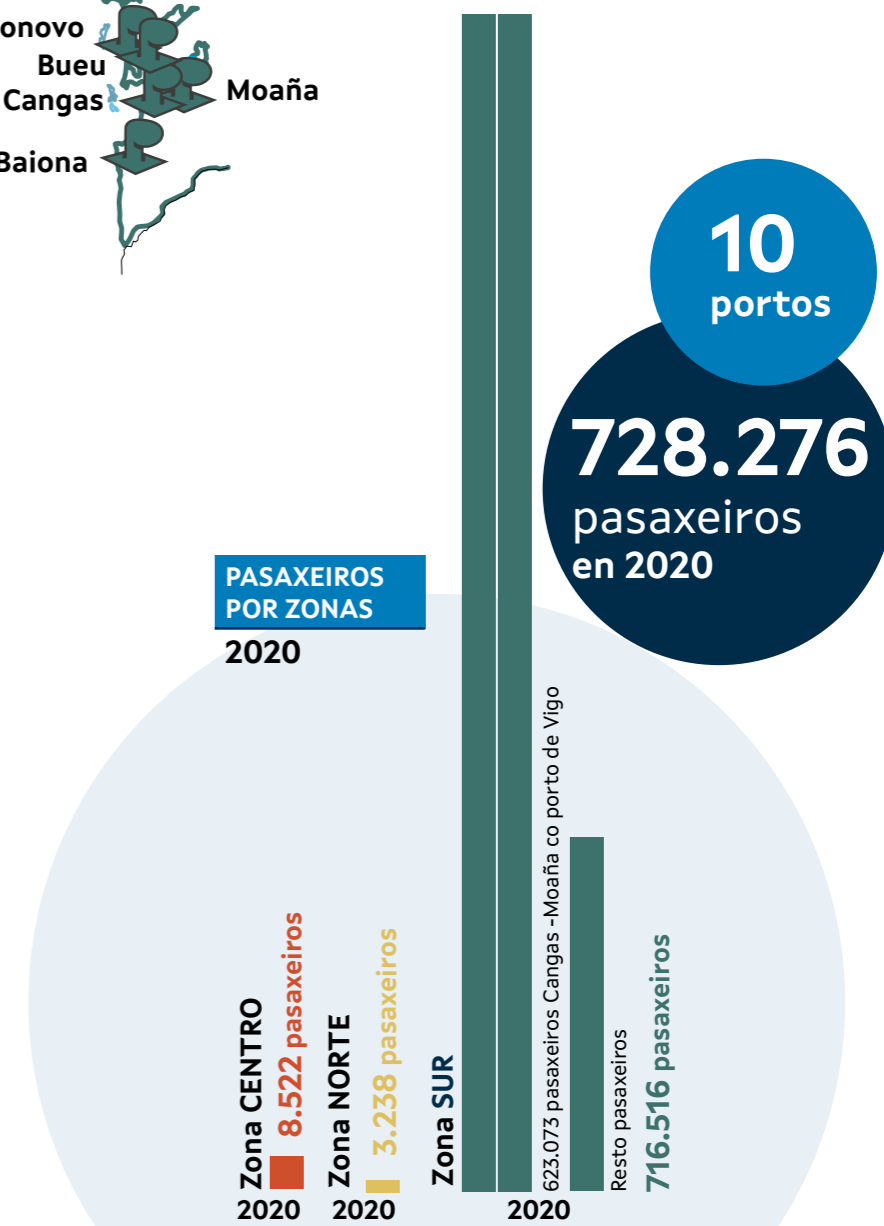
onovo
Bueu
Cangas
Moaña
Baiona

10
portos

728.276
pasaxeiros
en 2020

PASAXEIROS POR ZONAS
2020

Zona CENTRO
8.522 pasaxeiros
2020

Zona NORTE
3.238 pasaxeiros
2020

Zona SUR
623.073 pasaxeiros Cangas -Moaña co porto de Vigo
Resto pasaxeiros
716.516 pasaxeiros
2020